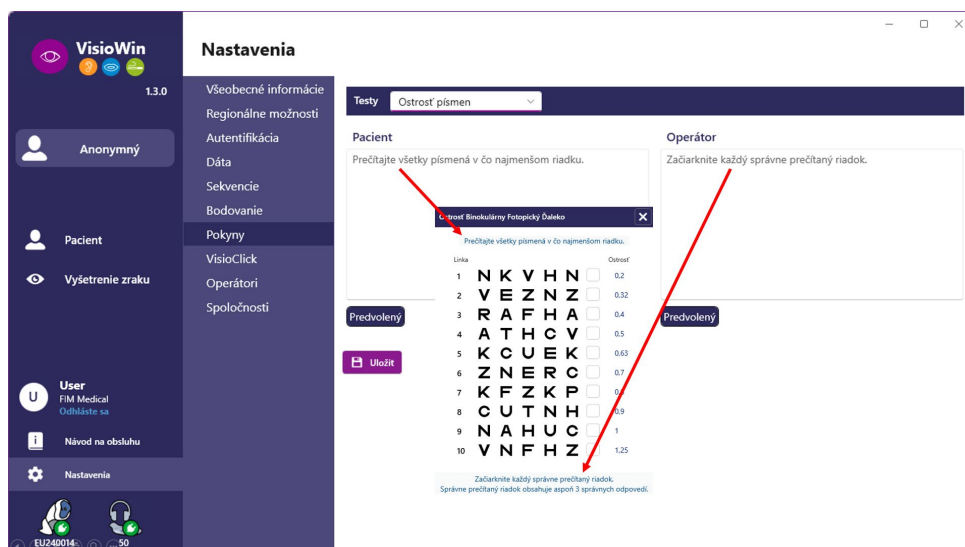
VisioWin

1.3.0

Anonymný

Pacient

Vyšetrenie zraku

U User
FIM Medical
Odhláste sa

Návod na obsluhu

Nastavenia

EU240014 50

Nastavenia

Všeobecné informácie
Regionálne možnosti
Autentifikácia
Dáta
Sekvencie
Bodovanie
Pokyny
VisioClick
Operátori
Spoločnosti

Testy Ostrosť písmen

Pacient

Prečítajte všetky písmená v čo najmenšom riadku.

Predvolený

Operátor

Začiarknite každý správne prečítaný riadok.

Predvolený

Uložiť

Ostrosť Binokulárny Fotopický Ďaleko

Prečítajte všetky písmená v čo najmenšom riadku.

| Linka | | Ostrosť |
|---|---|---|
| 1 | N K V H N | 0.2 |
| 2 | V E Z N Z | 0.32 |
| 3 | R A F H A | 0.4 |
| 4 | A T H C V | 0.5 |
| 5 | K C U E K | 0.63 |
| 6 | Z N E R C | 0.7 |
| 7 | K F Z K P | 0.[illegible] |
| 8 | C U T N H | 0.9 |
| 9 | N A H U C | 1 |
| 10 | V N F H Z | 1.25 |

Začiarknite každý správne prečítaný riadok.
Správne prečítaný riadok obsahuje aspoň 3 správnych odpovedí.